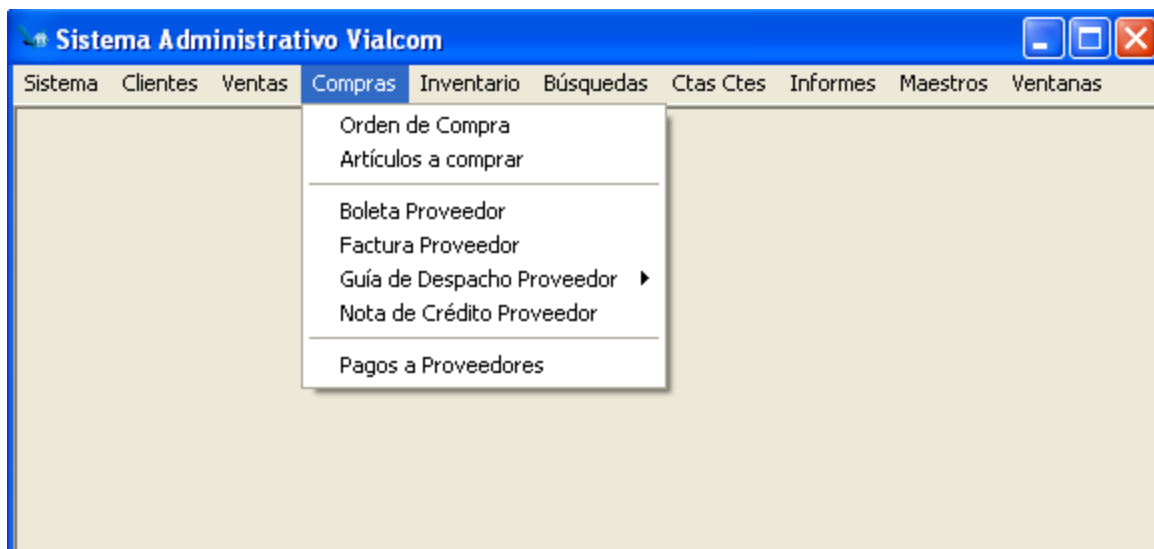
Sistema Administrativo Vialcom

Sistema Clientes Ventas Compras Inventario Búsquedas Ctas Ctes Informes Maestros Ventanas

Orden de Compra
Artículos a comprar

Boleta Proveedor
Factura Proveedor
Guía de Despacho Proveedor
Nota de Crédito Proveedor

Pagos a Proveedores